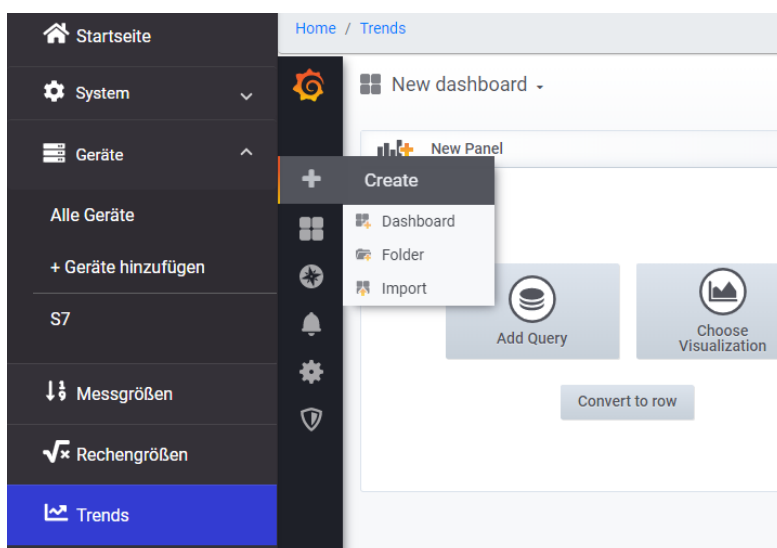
Startseite

System

Geräte

Alle Geräte

+ Geräte hinzufügen

S7

Messgrößen

Rechengrößen

Trends

Home / Trends

New dashboard

New Panel

Create

Dashboard

Folder

Import

Add Query

Choose Visualization

Convert to row